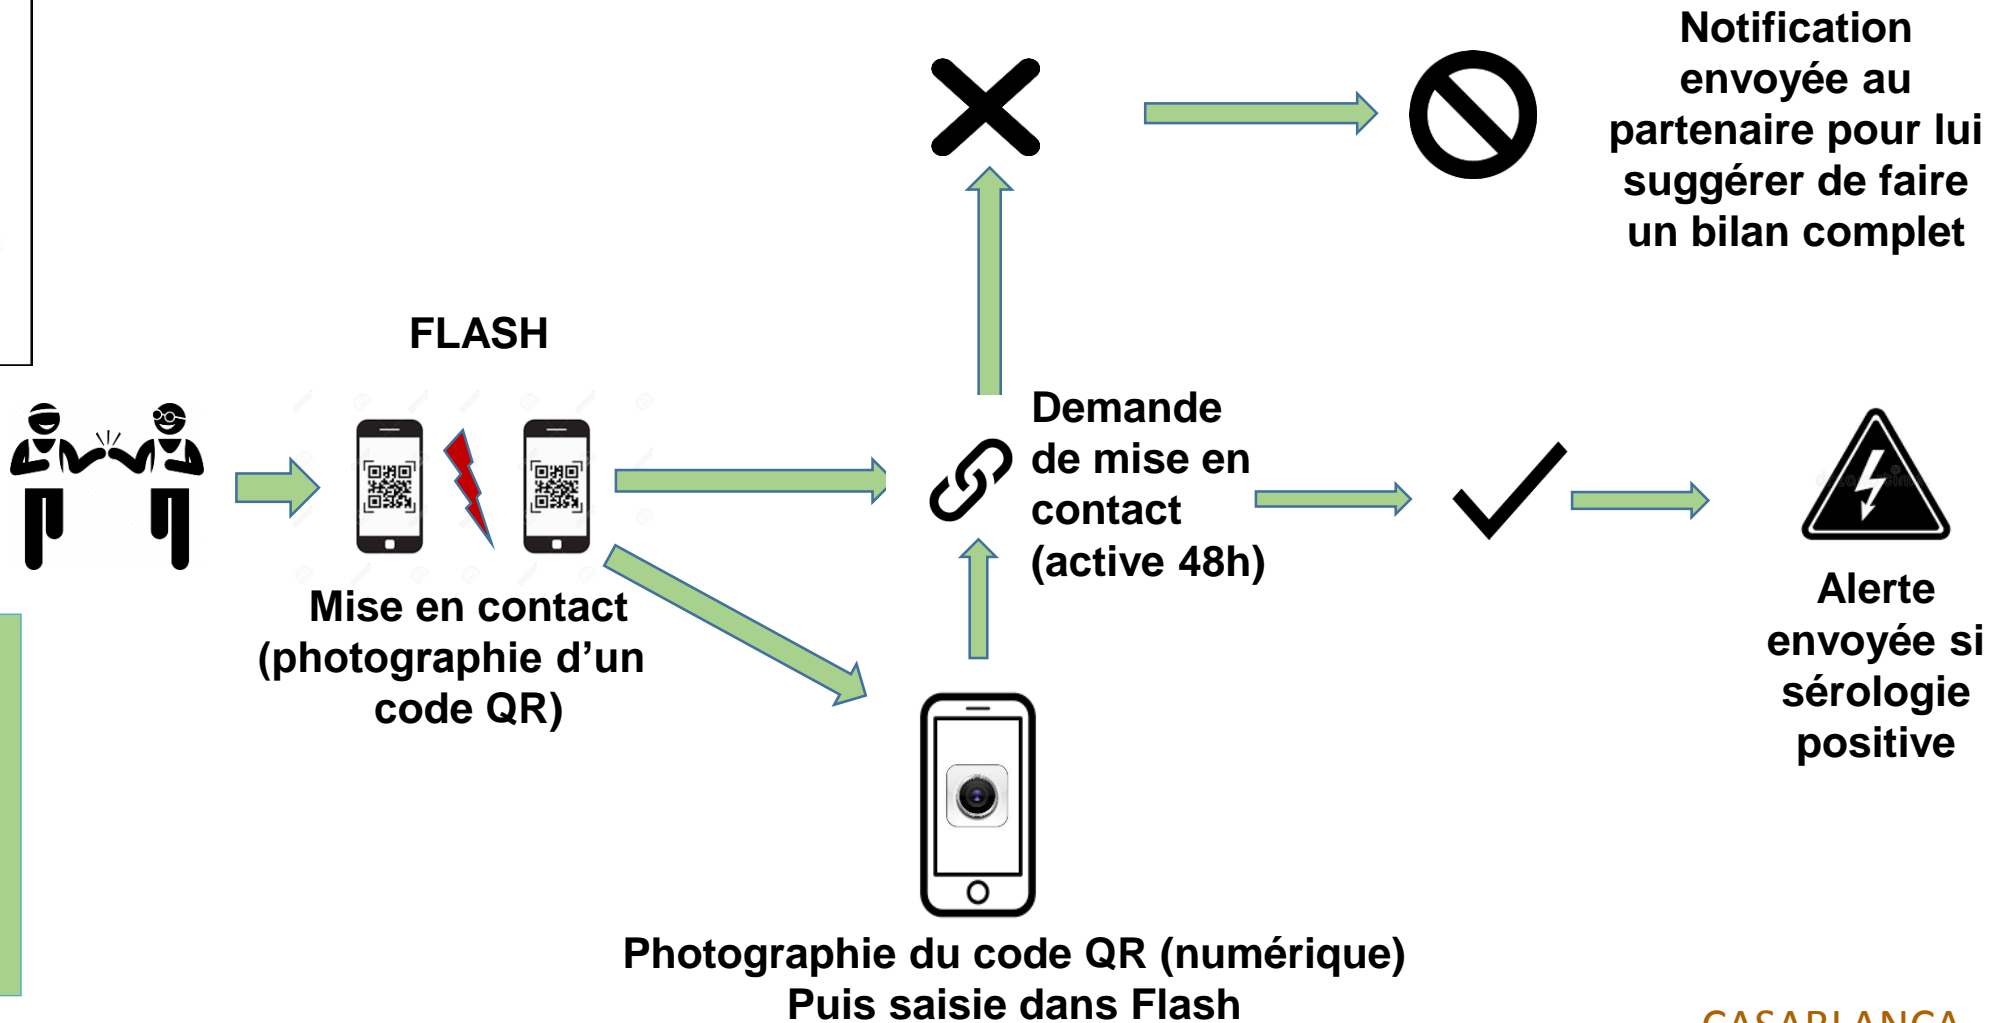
Notification envoyée au partenaire pour lui suggérer de faire un bilan complet

FLASH

Demande de mise en contact (active 48h)

Mise en contact (photographie d'un code QR)

Alerte envoyée si sérologie positive

Photographie du code QR (numérique)
Puis saisie dans Flash

CASABLANCA